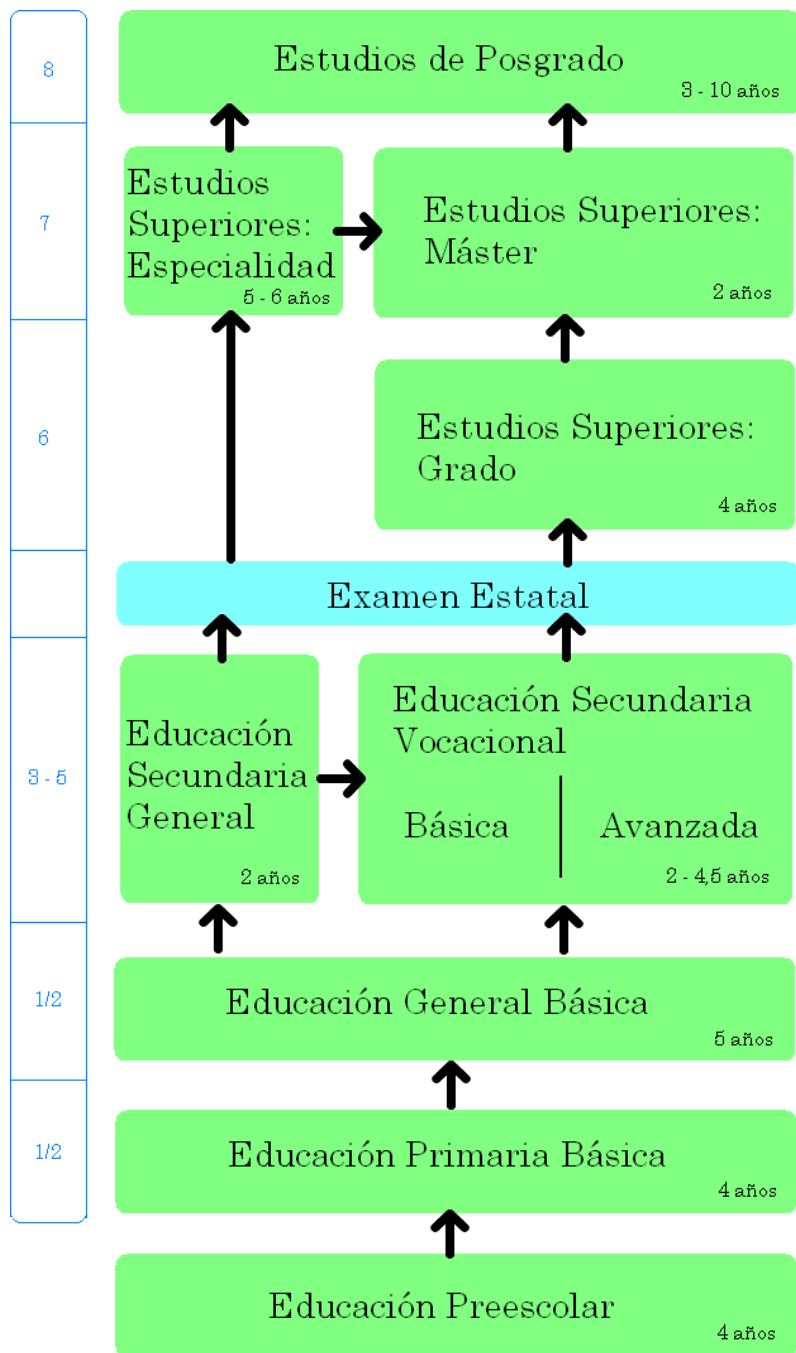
8

Estudios de Posgrado

3 - 10 años

7

Estudios Superiores: Especialidad

5 - 6 años

Estudios Superiores: Máster

2 años

6

Estudios Superiores: Grado

4 años

Examen Estatal

3 - 5

Educación Secundaria General

2 años

Educación Secundaria Vocacional

Básica

Avanzada

2 - 4,5 años

1/2

Educación General Básica

5 años

1/2

Educación Primaria Básica

4 años

Educación Preescolar

4 años